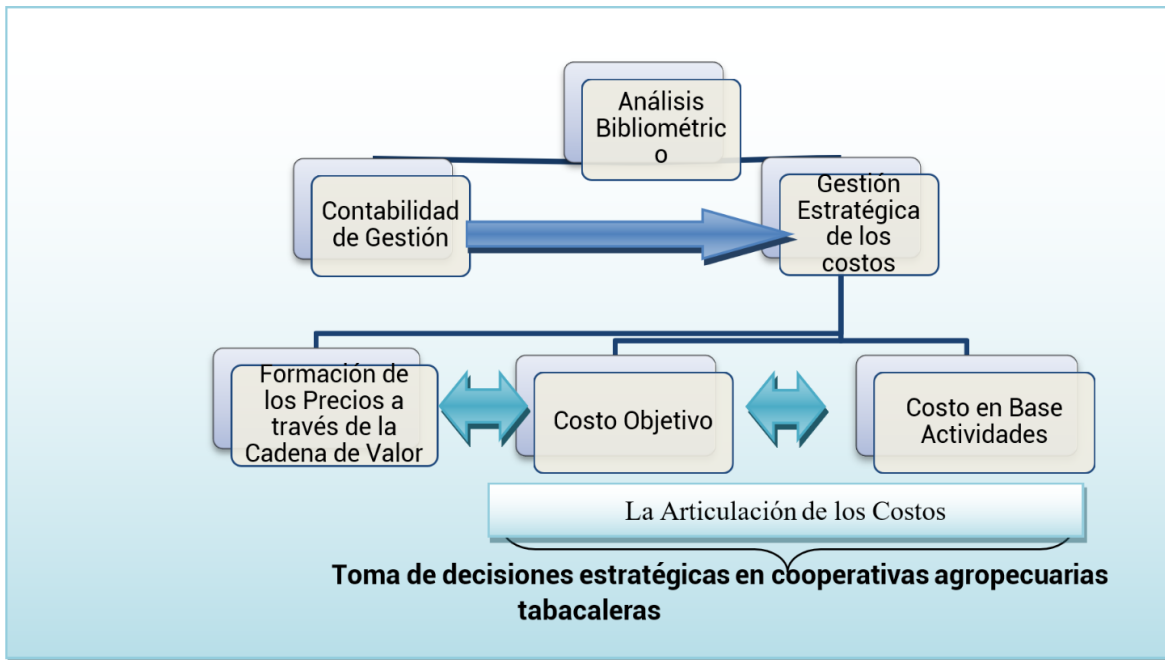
Análisis Bibliométric o

Contabilidad de Gestión

Gestión Estratégica de los costos

Formación de los Precios a través de la Cadena de Valor

Costo Objetivo

Costo en Base Actividades

La Articulación de los Costos

Toma de decisiones estratégicas en cooperativas agropecuarias tabacaleras